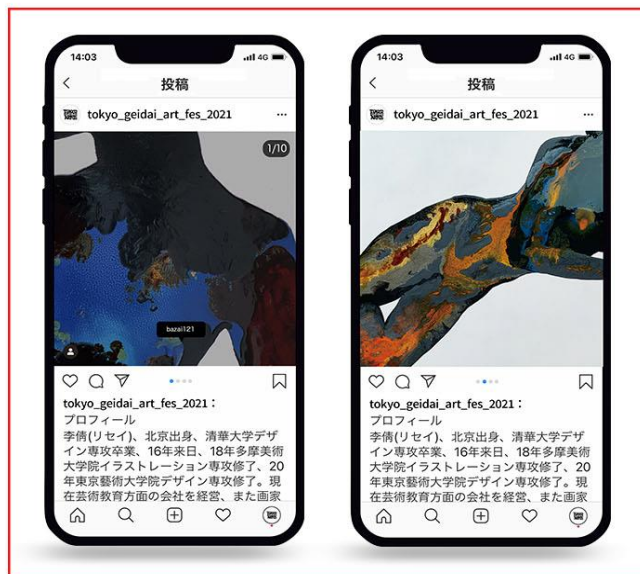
14:03
4G
<
投稿
tokyo_geidai_art_fes_2021
...
1/10
bazai121
tokyo_geidai_art_fes_2021：
プロフィール
李倩(リセイ)、北京出身、清華大学デザイン専攻卒業、16年来日、18年多摩美術大学院イラストレーション専攻修了、20年東京藝術大学院デザイン専攻修了。現在芸術教育方面の会社を経営、また画家

14:03
4G
<
投稿
tokyo_geidai_art_fes_2021
...
tokyo_geidai_art_fes_2021：
プロフィール
李倩(リセイ)、北京出身、清華大学デザイン専攻卒業、16年来日、18年多摩美術大学院イラストレーション専攻修了、20年東京藝術大学院デザイン専攻修了。現在芸術教育方面の会社を経営、また画家